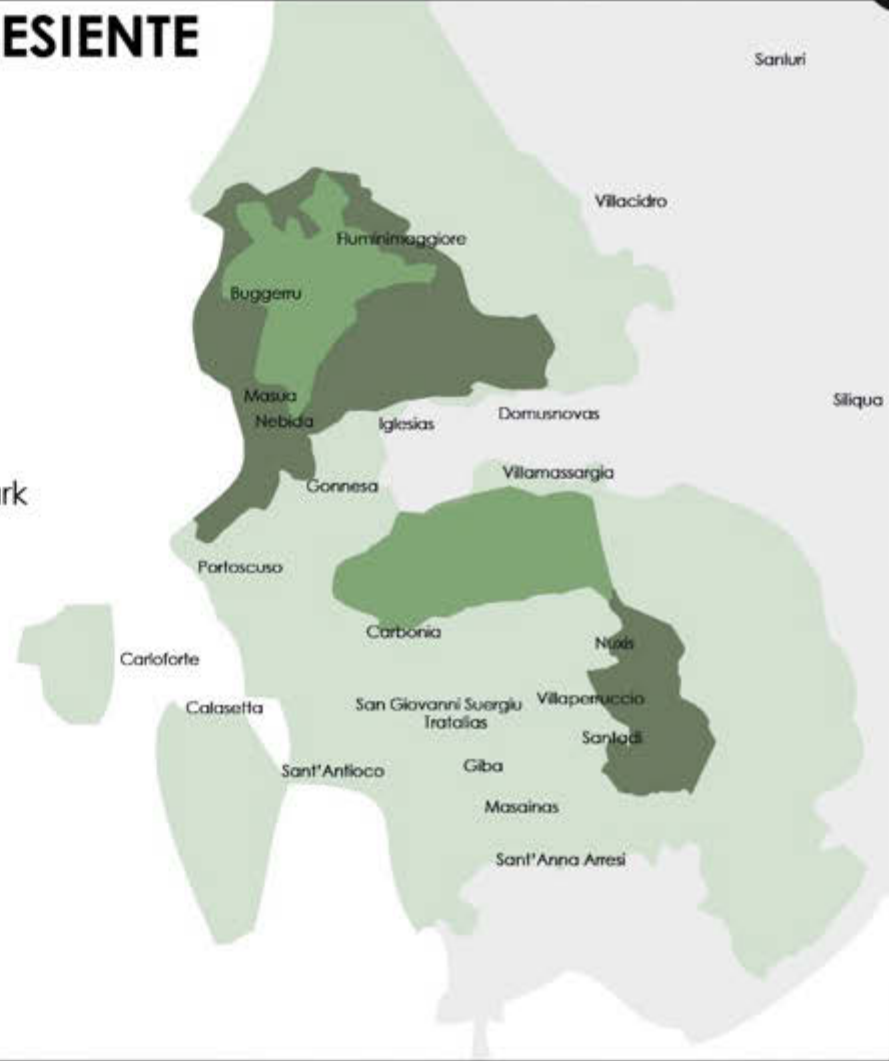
ESIENTE

Sanluri

Villacidro

Fluminimaggiore

Buggerru

Masua
Nebida

Iglesias

Domusnovas

Siliqua

rk

Gonnesa

Villamassargia

Portoscuso

Carbonia

Nuxis

Carloforte

Calasetta

San Giovanni Suergiu
Tratalias

Villaperuccio

Santadi

Sant'Antioco

Giba

Masainas

Sant'Anna Arresi